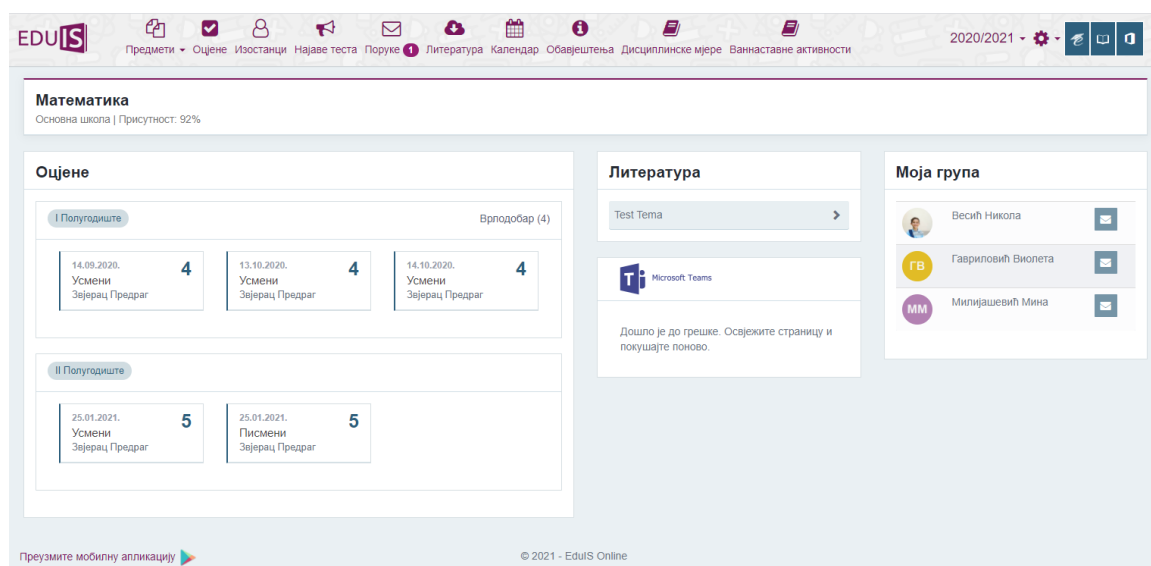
EDUIS

Предмети ▾ Оцјене Изостанци Најаве теста Поруке 1 Литература Календар Обавјештења Дисциплинске мјере Ваннаставне активности

2020/2021 ▾

Математика
Основна школа | Присутност: 92%

Оцјене

I Полугодиште
Врлодобар (4)

14.09.2020.
4
Усмени
Звјерац Предраг

13.10.2020.
4
Усмени
Звјерац Предраг

14.10.2020.
4
Усмени
Звјерац Предраг

II Полугодиште

25.01.2021.
5
Усмени
Звјерац Предраг

25.01.2021.
5
Писмени
Звјерац Предраг

Литература

Test Tema

Microsoft Teams

Дошло је до грешке. Освјежите страницу и покушајте поново.

Моја група

Весић Никола

ГВ
Гавриловић Виолета

ММ
Милијашевић Мина

Преузмите мобилну апликацију

© 2021 - EduIS Online